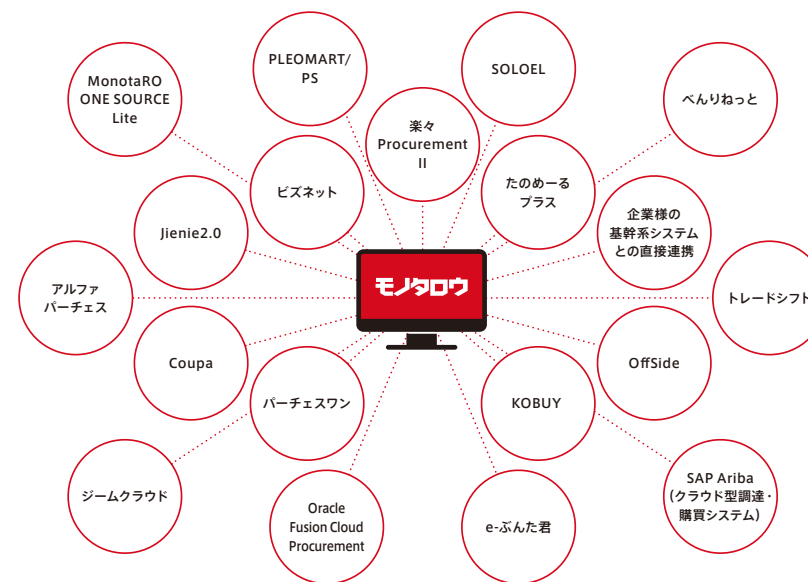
MonotaRO ONE SOURCE Lite

PLEOMART/PS

SOLOEL

べんりねっと

楽々 Procurement II

ビズネット

たのめーる プラス

Jienie2.0

企業様の基幹系システムとの直接連携

アルファ パーチェス

モノタロウ

トレードシフト

Coupa

パーチェスワン

OffSide

KOBUY

ジームクラウド

SAP Ariba (クラウド型調達・購買システム)

Oracle Fusion Cloud Procurement

e-ぶんた君